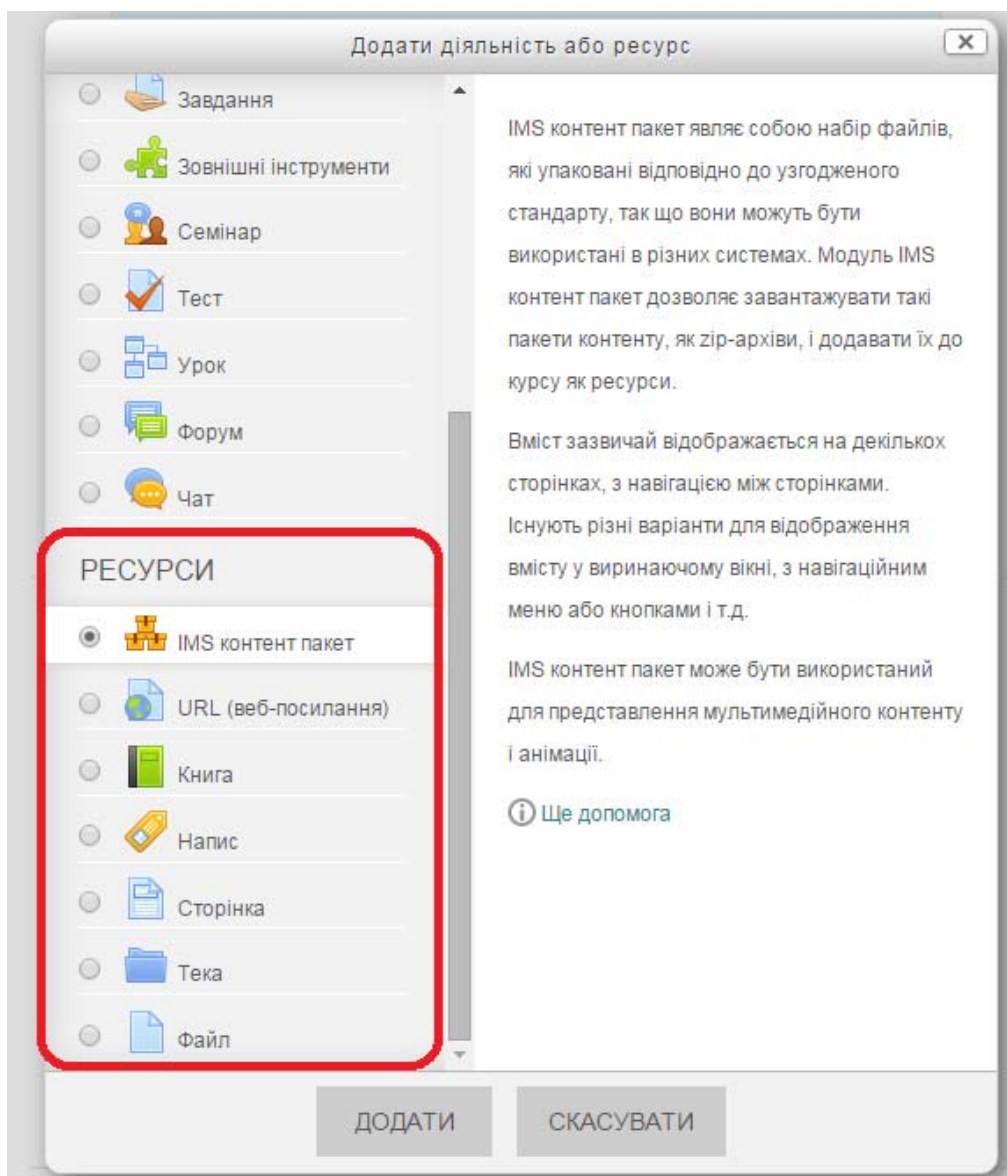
Додати діяльність або ресурс

x

Завдання

Зовнішні інструменти

Семінар

Тест

Урок

Форум

Чат

РЕСУРСИ

IMS контент пакет

URL (веб-посилання)

Книга

Напис

Сторінка

Тека

Файл

IMS контент пакет являє собою набір файлів, які упаковані відповідно до узгодженого стандарту, так що вони можуть бути використані в різних системах. Модуль IMS контент пакет дозволяє завантажувати такі пакети контенту, як zip-архіви, і додавати їх до курсу як ресурси.

Вміст зазвичай відображається на декількох сторінках, з навігацією між сторінками. Існують різні варіанти для відображення вмісту у виринаючому вікні, з навігаційним меню або кнопками і т.д.

IMS контент пакет може бути використаний для представлення мультимедійного контенту і анімації.

Ще допомога

ДОДАТИ

СКАСУВАТИ